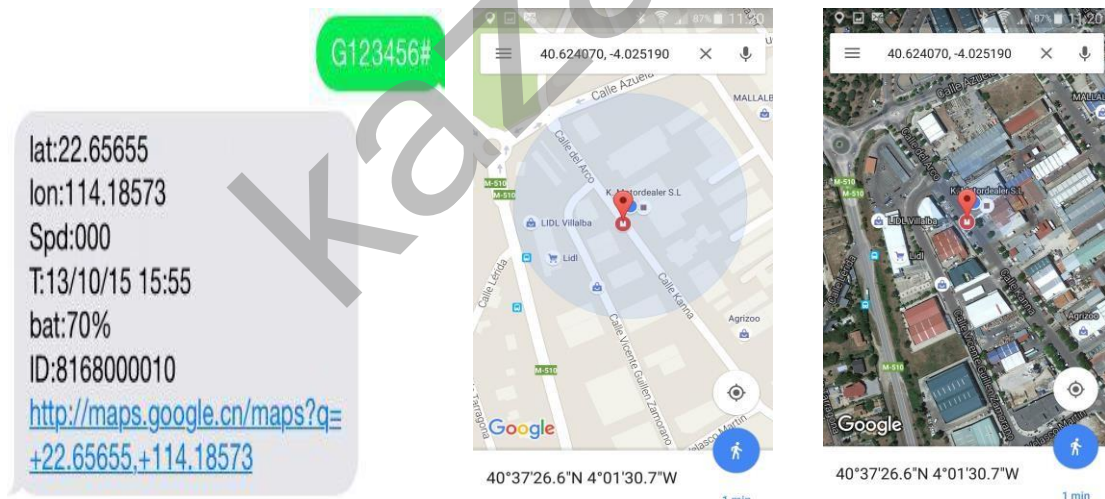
G123456#

lat:22.65655
lon:114.18573
Spd:000
T:13/10/15 15:55
bat:70%
ID:8168000010
http://maps.google.cn/maps?q=+22.65655,+114.18573

87% 11:20

40.624070, -4.025190

Calle Azuela

MALLALB

Calle del Arco

M-510

M-510

K. Motordealer S.L

LIDL Villalba

Lidl

Calle Lerida

Calle Karma

Agrizoo

Calle Vicente Guillen Zamorano

M-510

Tarragona

Velasco Martin

Google

40°37'26.6"N 4°01'30.7"W

1 min

87% 11:20

40.624070, -4.025190

MALLALB

Calle del Arco

M-510

M-510

K. Motordealer S.L

LIDL Villalba

Lidl

Calle Lerida

Agrizoo

Calle Vicente Guillen Zamorano

M-510

Google

40°37'26.6"N 4°01'30.7"W

1 min